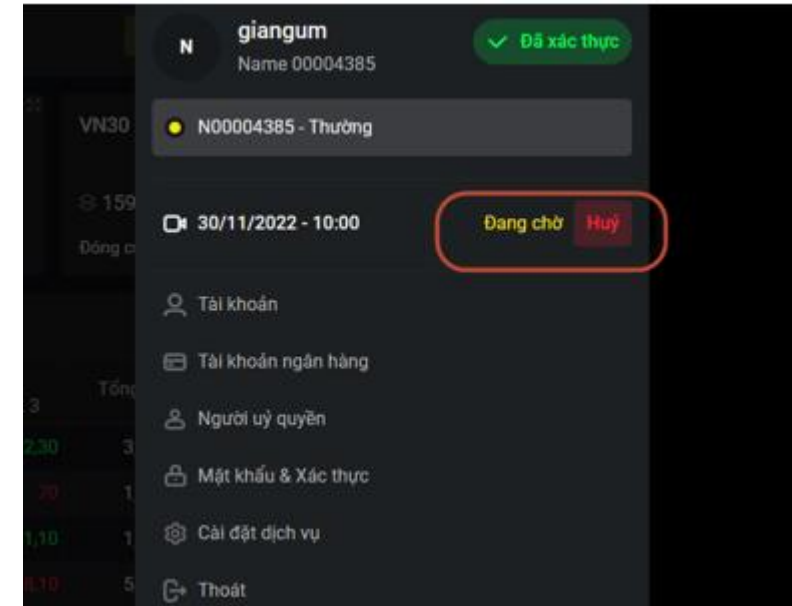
N giangum
Name 00004385

Đã xác thực

N00004385 - Thường

VN30

159

Đóng c

30/11/2022 - 10:00

Đang chờ Huỷ

Tài khoản

Tài khoản ngân hàng

Người uỷ quyền

Mật khẩu & Xác thực

Cài đặt dịch vụ

Thoát

Tổng

3

2,30 3

20 1

1,10 1

4,10 5